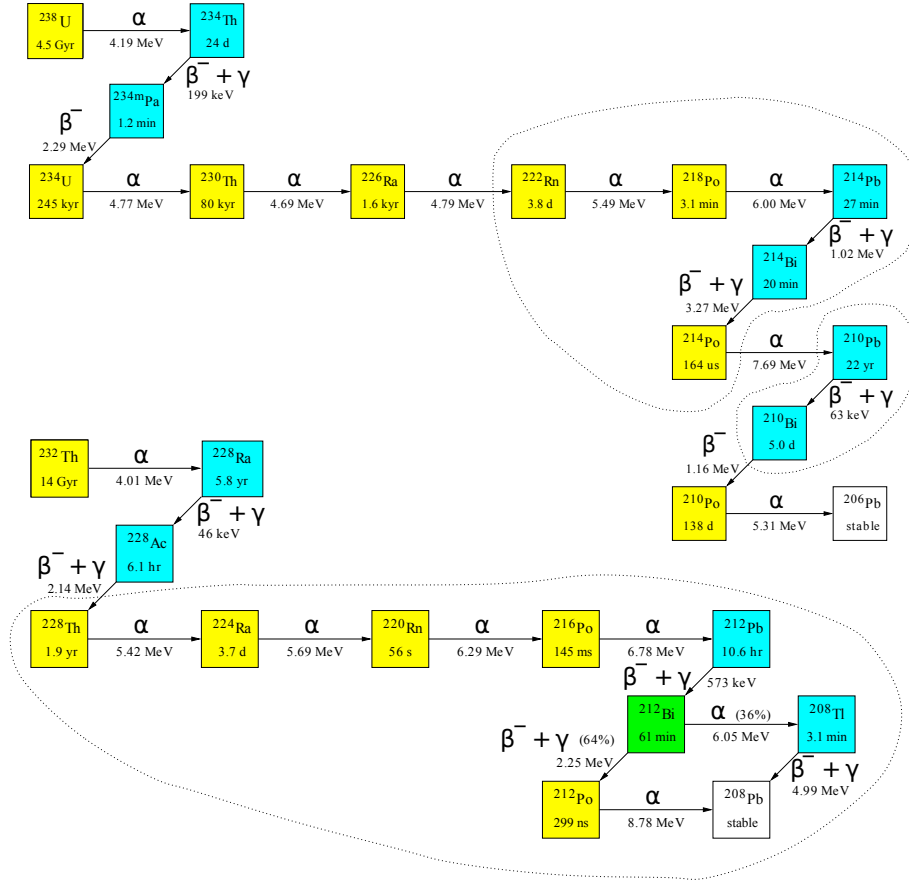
$^{238}$U
4.5 Gyr

α
4.19 MeV

$^{234}$Th
24 d

$\beta^- + \gamma$
199 keV

$^{234m}$Pa
1.2 min

$\beta^-$
2.29 MeV

$^{234}$U
245 kyr

α
4.77 MeV

$^{230}$Th
80 kyr

α
4.69 MeV

$^{226}$Ra
1.6 kyr

α
4.79 MeV

$^{222}$Rn
3.8 d

α
5.49 MeV

$^{218}$Po
3.1 min

α
6.00 MeV

$^{214}$Pb
27 min

$\beta^- + \gamma$
1.02 MeV

$^{214}$Bi
20 min

$\beta^- + \gamma$
3.27 MeV

$^{214}$Po
164 us

α
7.69 MeV

$^{210}$Pb
22 yr

$\beta^- + \gamma$
63 keV

$^{210}$Bi
5.0 d

$\beta^-$
1.16 MeV

$^{210}$Po
138 d

α
5.31 MeV

$^{206}$Pb
stable

$^{232}$Th
14 Gyr

α
4.01 MeV

$^{228}$Ra
5.8 yr

$\beta^- + \gamma$
46 keV

$^{228}$Ac
6.1 hr

$\beta^- + \gamma$
2.14 MeV

$^{228}$Th
1.9 yr

α
5.42 MeV

$^{224}$Ra
3.7 d

α
5.69 MeV

$^{220}$Rn
56 s

α
6.29 MeV

$^{216}$Po
145 ms

α
6.78 MeV

$^{212}$Pb
10.6 hr

$\beta^- + \gamma$
573 keV

$^{212}$Bi
61 min

α (36%)
6.05 MeV

$^{208}$Tl
3.1 min

$\beta^- + \gamma$
4.99 MeV

$\beta^- + \gamma$ (64%)
2.25 MeV

$^{212}$Po
299 ns

α
8.78 MeV

$^{208}$Pb
stable